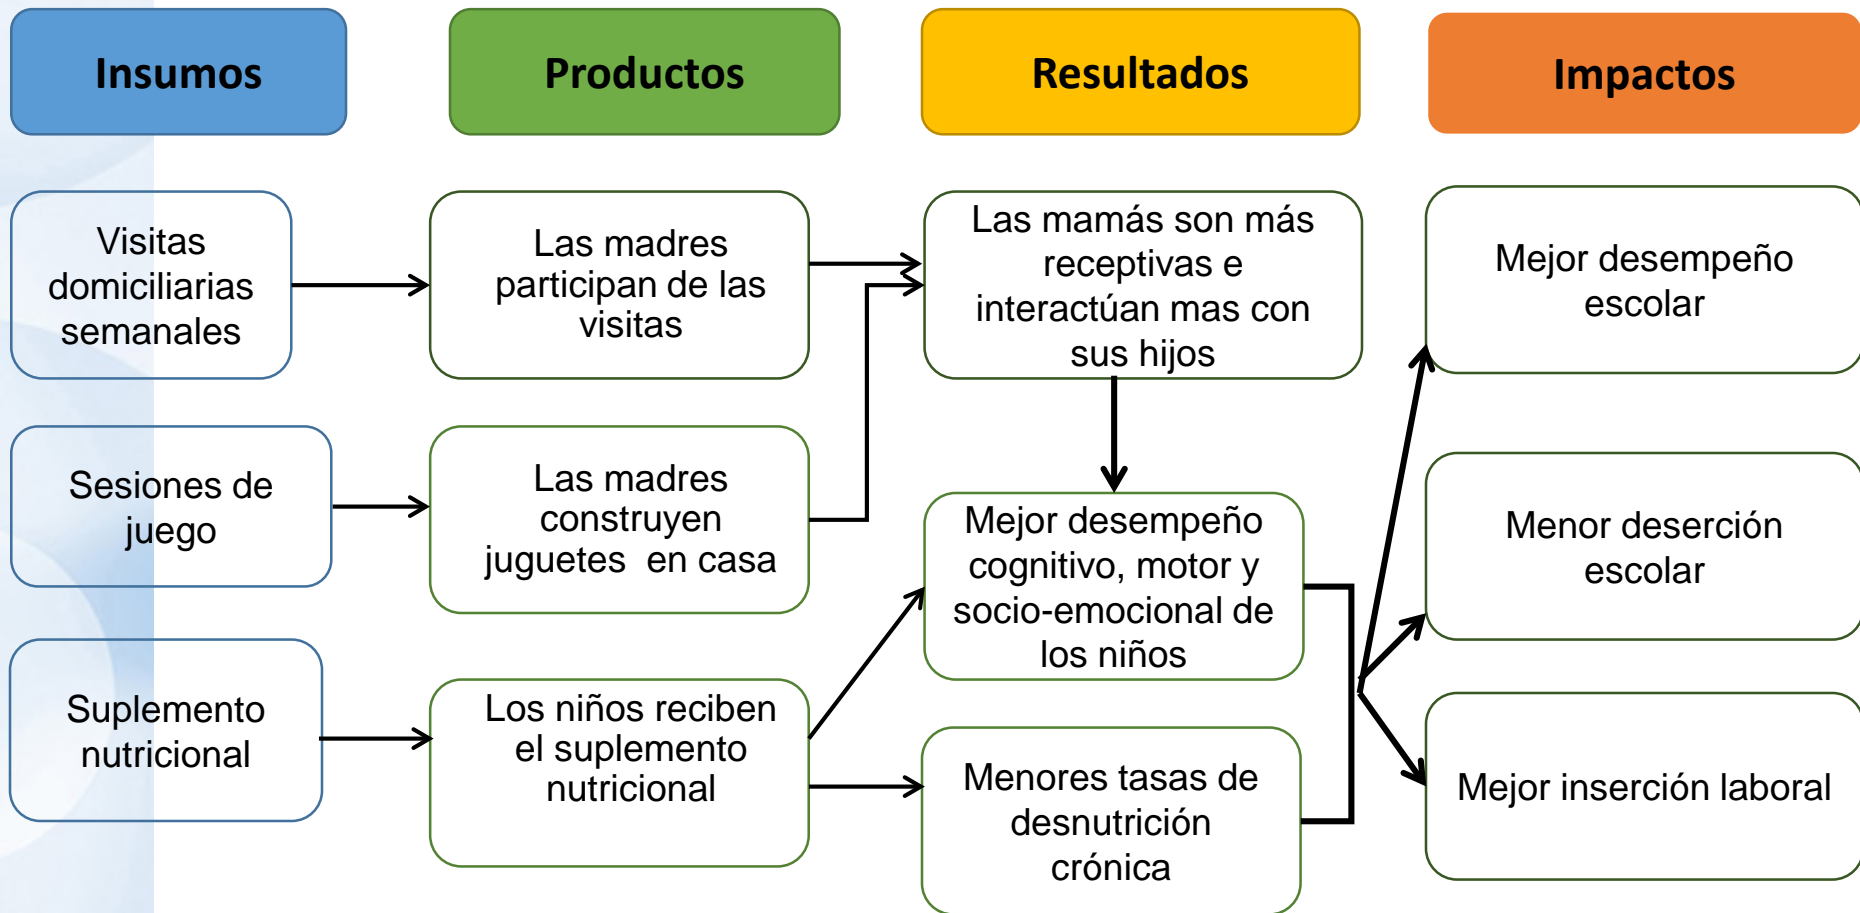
Insumos

Visitas domiciliarias semanales

Sesiones de juego

Suplemento nutricional

Productos

Las madres participan de las visitas

Las madres construyen juguetes en casa

Los niños reciben el suplemento nutricional

Resultados

Las mamás son más receptivas e interactúan mas con sus hijos

Mejor desempeño cognitivo, motor y socio-emocional de los niños

Menores tasas de desnutrición crónica

Impactos

Mejor desempeño escolar

Menor deserción escolar

Mejor inserción laboral